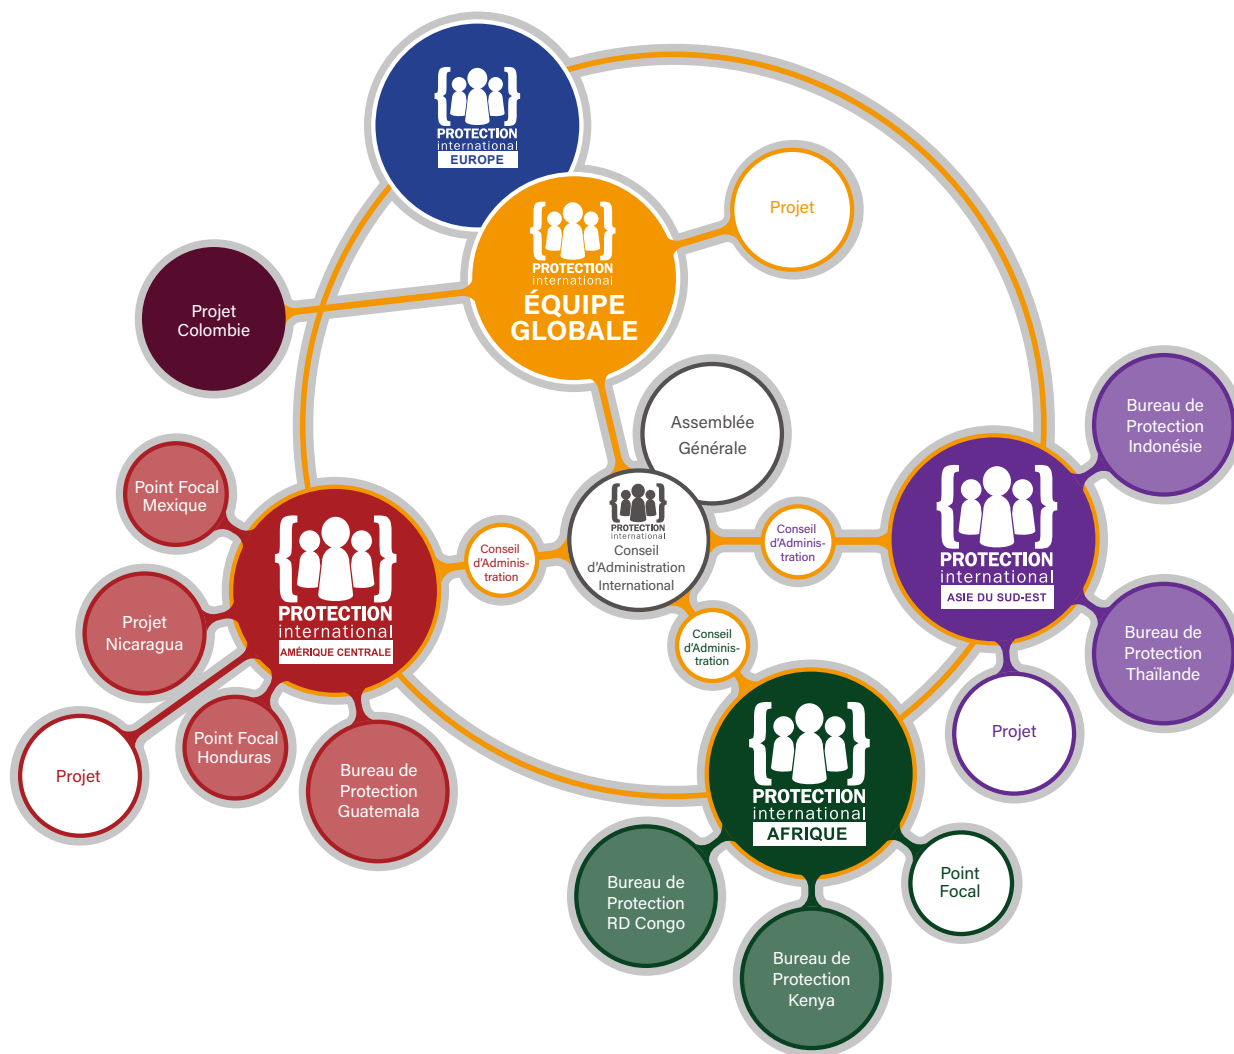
PROTECTION
international
EUROPE

Projet

PROTECTION
international
ÉQUIPE GLOBALE

Projet Colombie

Assemblée Générale

PROTECTION
international
Conseil d'Administration International

Conseil d'Administration

Conseil d'Administration

Conseil d'Administration

Bureau de Protection Indonésie

PROTECTION
international
ASIE DU SUD-EST

Bureau de Protection Thaïlande

Projet

Point Focal Mexique

PROTECTION
international
AMÉRIQUE CENTRALE

Projet Nicaragua

Point Focal Honduras

Projet

Bureau de Protection Guatemala

PROTECTION
international
AFRIQUE

Point Focal

Bureau de Protection RD Congo

Bureau de Protection Kenya